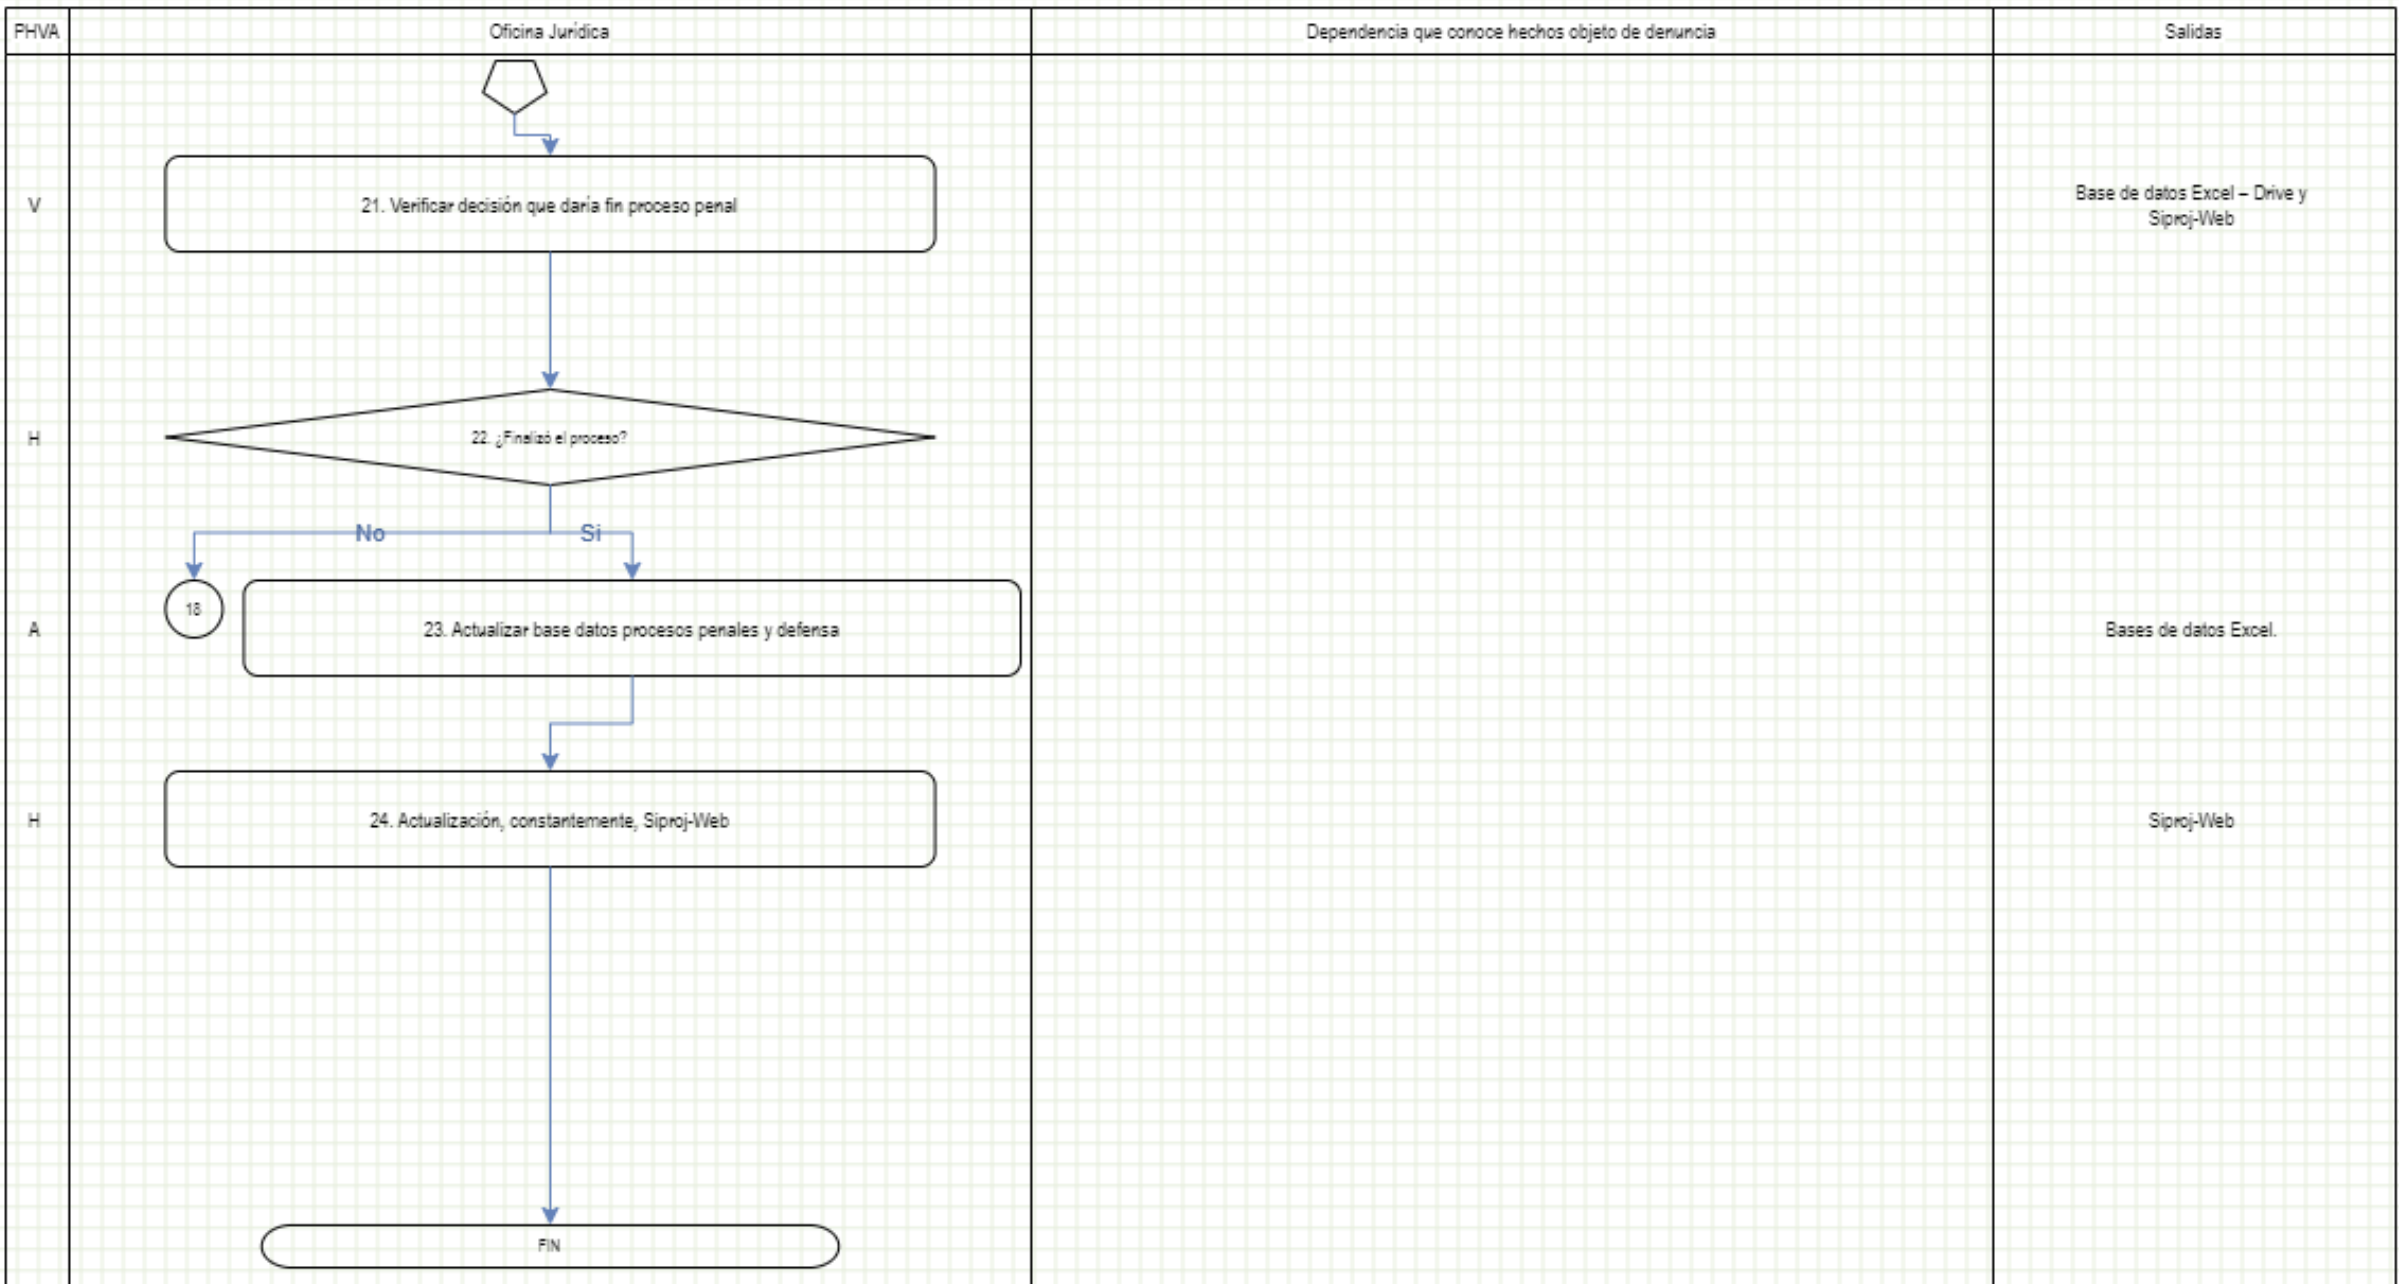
PHVA

Oficina Jurídica

Dependencia que conoce hechos objeto de denuncia

Salidas

V

21. Verificar decisión que daría fin proceso penal

Base de datos Excel – Drive y Siproj-Web

H

22. ¿Finalizó el proceso?

No

Si

18

A

23. Actualizar base datos procesos penales y defensa

Bases de datos Excel.

H

24. Actualización, constantemente, Siproj-Web

Siproj-Web

FIN